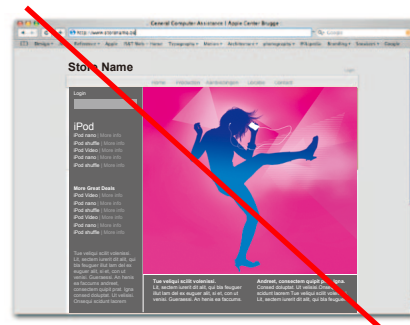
General Computer Assistance | Apple Center Brugge

http://www.storename.be

Store Name

Home Producten Aanbiedingen Locatie Contact

Login

iPod
iPod nano | More info
iPod shuffle | More info
iPod Video | More info
iPod nano | More info
iPod shuffle | More info

More Great Deals
iPod Video | More info
iPod nano | More info
iPod shuffle | More info
iPod Video | More info
iPod nano | More info
iPod shuffle | More info

Tue veliqui ecilit volenissi. Lit, sedem iureet dit alit, qui bla feugiat. Ut iam del ex eugueri alit, si et, con ut venisl. Guerasesi. An henis ea facoums andreet.

Tue veliqui ecilit volenissi. Lit, sedem iureet dit alit, qui bla feugiat. Ut iam del ex eugueri alit, si et, con ut venisl. Guerasesi. An henis ea facoums.

Andreet, consectem quipit pra. Consed dolupat. Ut veliqui ecilit volenissi. Lit, sedem iureet dit alit, qui bla feugiat.